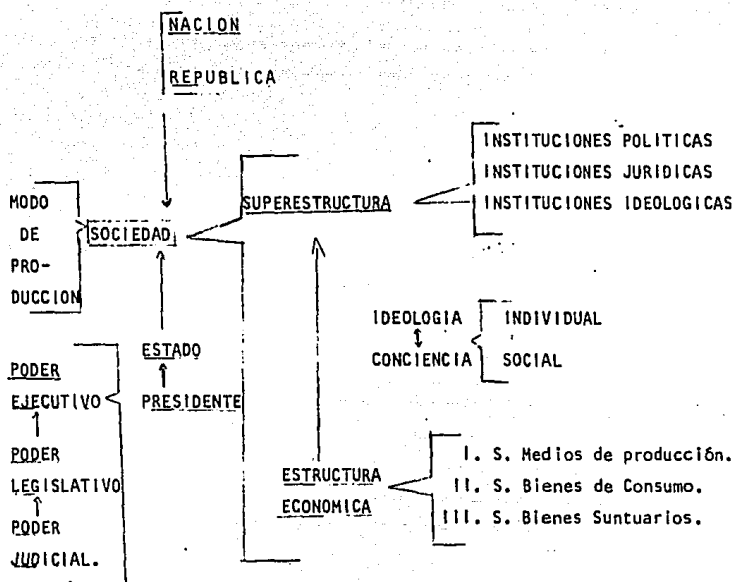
NACION

REPUBLICA

MODO DE PRODUCCION

SOCIEDAD

SUPERESTRUCTURA

INSTITUCIONES POLITICAS
INSTITUCIONES JURIDICAS
INSTITUCIONES IDEOLOGICAS

IDEOLOGIA
CONCIENCIA

INDIVIDUAL
SOCIAL

ESTADO
PRESIDENTE

PODER EJECUTIVO
PODER LEGISLATIVO
PODER JUDICIAL.

ESTRUCTURA ECONOMICA

I. S. Medios de producción.
II. S. Bienes de Consumo.
III. S. Bienes Suntuarios.